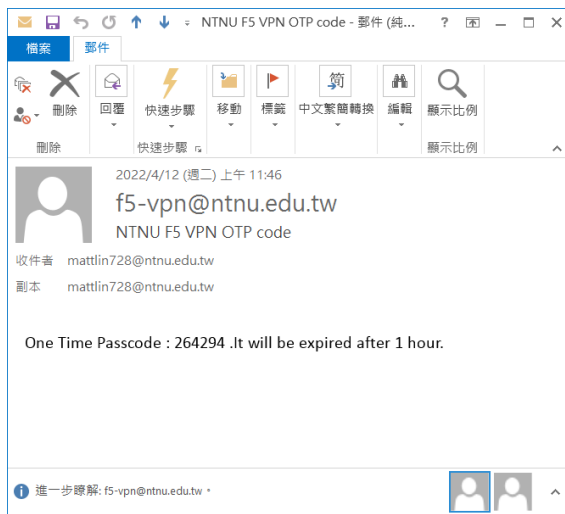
NTNU F5 VPN OTP code - 郵件 (純...

?

檔案 郵件

刪除

回覆

快速步驟

移動

標籤

中文繁簡轉換

編輯

顯示比例

刪除 快速步驟 顯示比例

2022/4/12 (週二) 上午 11:46

f5-vpn@ntnu.edu.tw

NTNU F5 VPN OTP code

收件者 mattlin728@ntnu.edu.tw

副本 mattlin728@ntnu.edu.tw

One Time Passcode : 264294 .It will be expired after 1 hour.

進一步瞭解: f5-vpn@ntnu.edu.tw